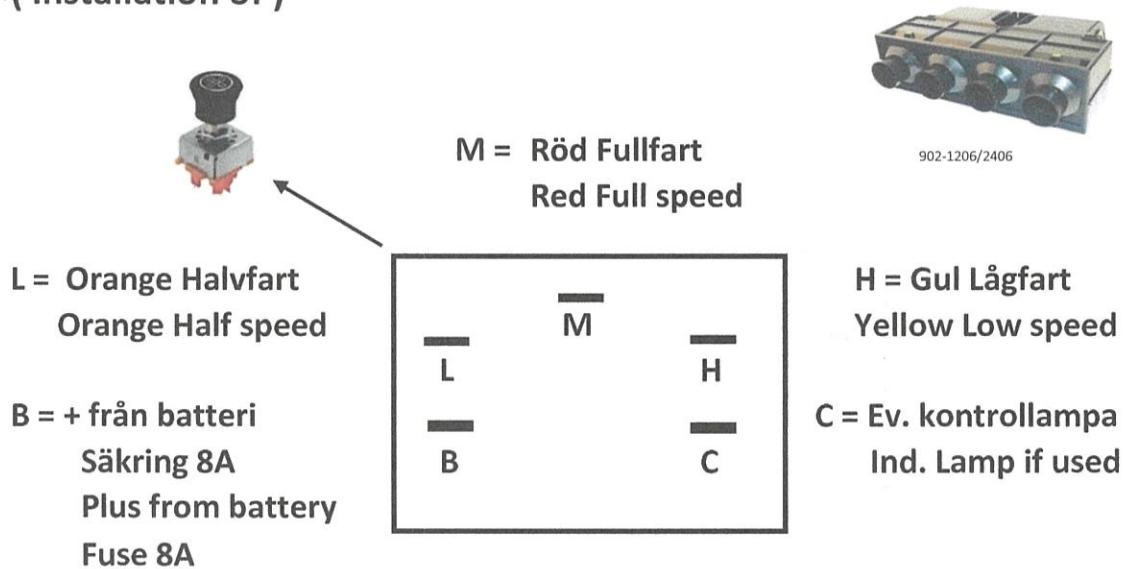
( Installation SP )

902-1206/2406

M = Röd Fullfart
Red Full speed

L = Orange Halvfart
Orange Half speed

M
L
H
B
C

H = Gul Lågfart
Yellow Low speed

B = + från batteri
Säkring 8A
Plus from battery
Fuse 8A

C = Ev. kontrollampa
Ind. Lamp if used